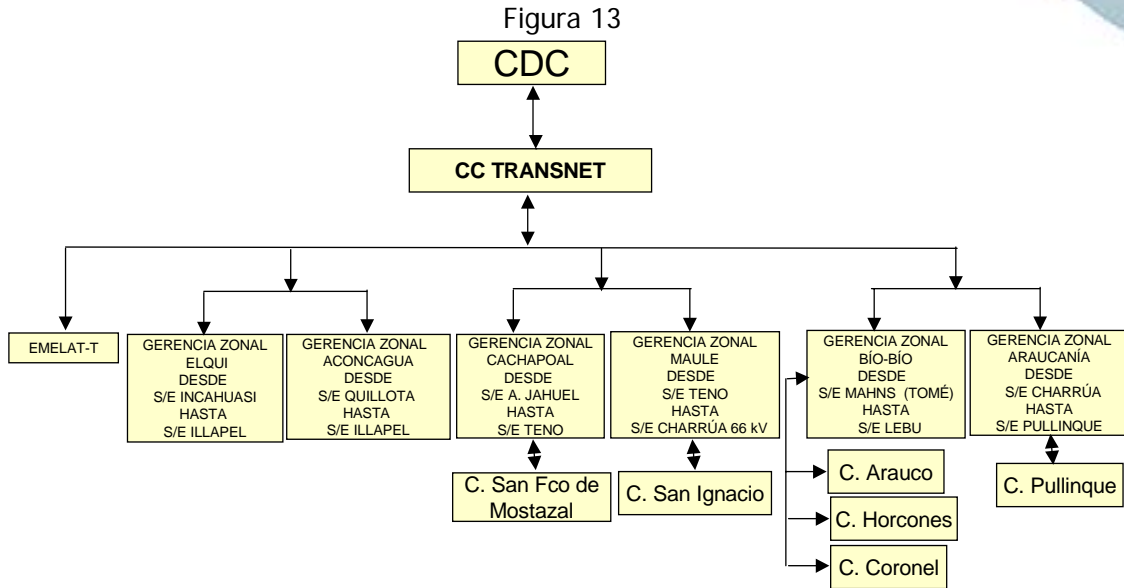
Figura 13

CDC

CC TRANSNET

EMELAT-T

GERENCIA ZONAL ELQUI DESDE S/E INCAHUASI HASTA S/E ILLAPEL

GERENCIA ZONAL ACONCAGUA DESDE S/E QUILLOTA HASTA S/E ILLAPEL

GERENCIA ZONAL CACHAPOAL DESDE S/E A. JAHUEL HASTA S/E TENO

GERENCIA ZONAL MAULE DESDE S/E TENO HASTA S/E CHARRÚA 66 kV

GERENCIA ZONAL BÍO-BÍO DESDE S/E MAHNS (TOMÉ) HASTA S/E LEBU

GERENCIA ZONAL ARAUCANÍA DESDE S/E CHARRÚA HASTA S/E PULLINQUE

C. San Fco de Mostazal

C. San Ignacio

C. Arauco

C. Horcones

C. Coronel

C. Pullinque